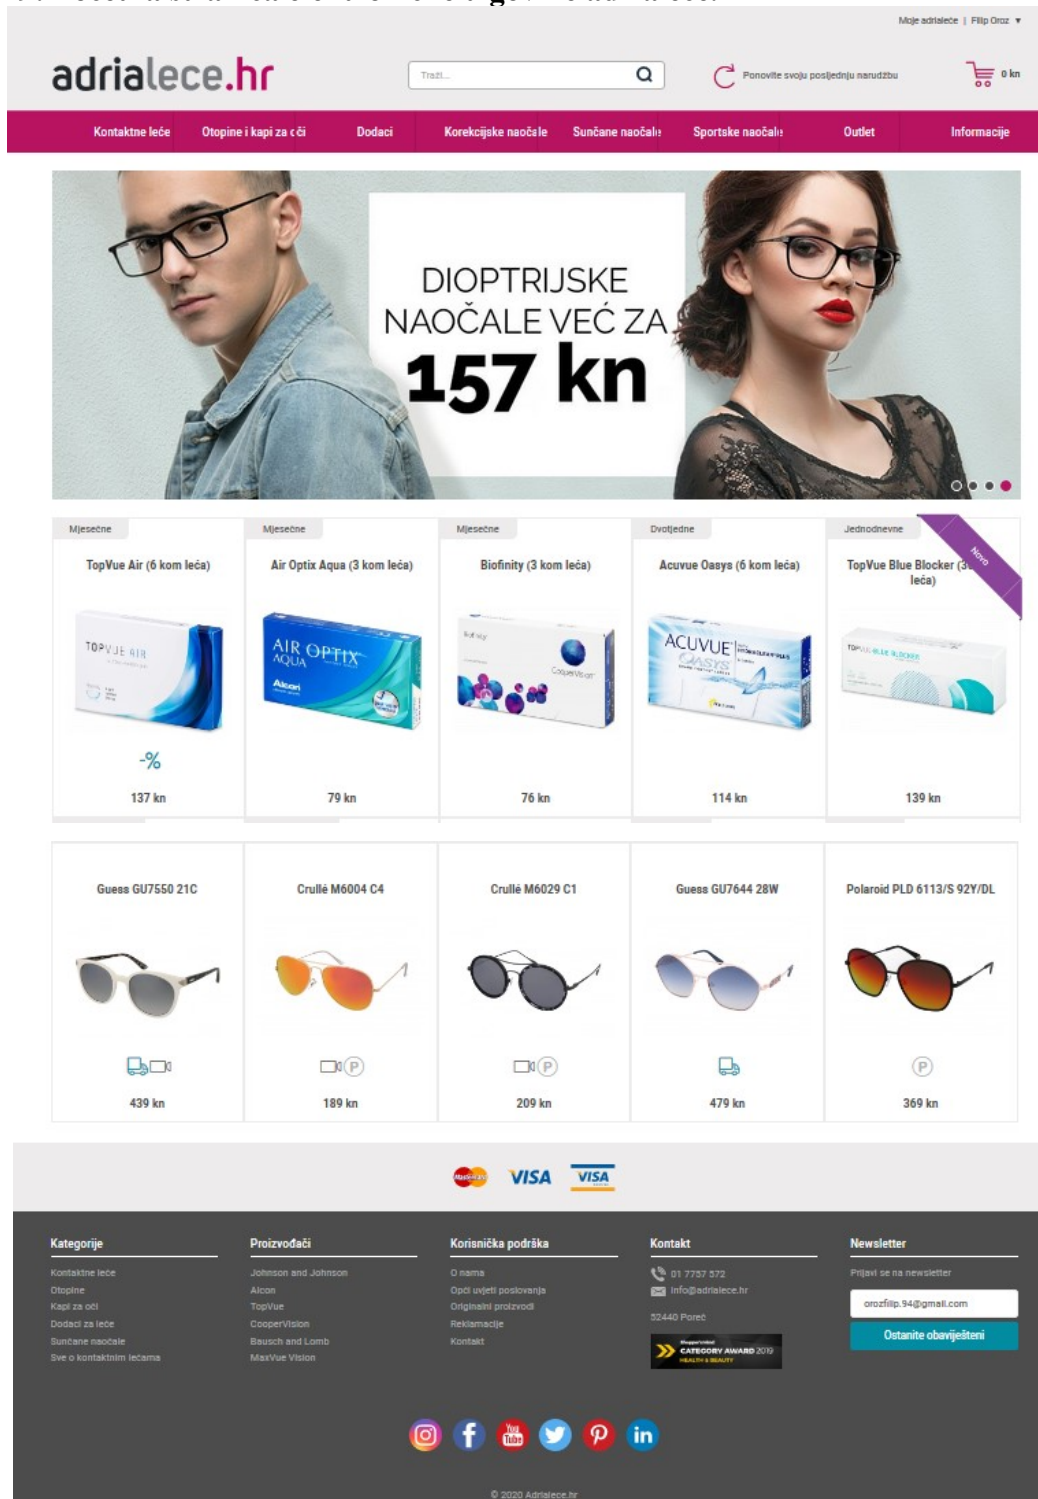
Moje adrialeće | Filip Oroz ▼

adrialece.hr

Traži...

Ponovite svoju posljednju narudžbu

0 kn

Kontaktne leće | Otopine i kapi za oči | Dodaci | Korekcijske naočale | Sunčane naočale | Sportske naočale | Outlet | Informacije

DIOPTRIJSKE NAOČALE VEĆ ZA 157 kn

Mjesečne
TopVue Air (6 kom leća)
-%
137 kn

Mjesečne
Air Optix Aqua (3 kom leća)
79 kn

Mjesečne
Biofinity (3 kom leća)
76 kn

Dvotjedne
Acuvue Oasys (6 kom leća)
114 kn

Jednodnevne
TopVue Blue Blocker (3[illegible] leća)
Novo
139 kn

Guess GU7550 21C
439 kn

Crullé M6004 C4
189 kn

Crullé M6029 C1
209 kn

Guess GU7644 28W
479 kn

Polaroid PLD 6113/S 92Y/DL
369 kn

VISA VISA

Kategorije
Kontaktne leće
Otopine
Kapi za oči
Dodaci za leće
Sunčane naočale
Sve o kontaktnim lećama

Proizvođači
Johnson and Johnson
Alcon
TopVue
CooperVision
Bausch and Lomb
MaxVue Vision

Korisnička podrška
O nama
Opći uvjeti poslovanja
Originalni proizvodi
Reklamacije
Kontakt

Kontakt
01 7757 572
info@adrialece.hr
52440 Poreč
CATEGORY AWARD 2019 HEALTH & BEAUTY

Newsletter
Prijavi se na newsletter
orozfilip.94@gmail.com
Ostanite obaviješteni

© 2020 Adrialece.hr